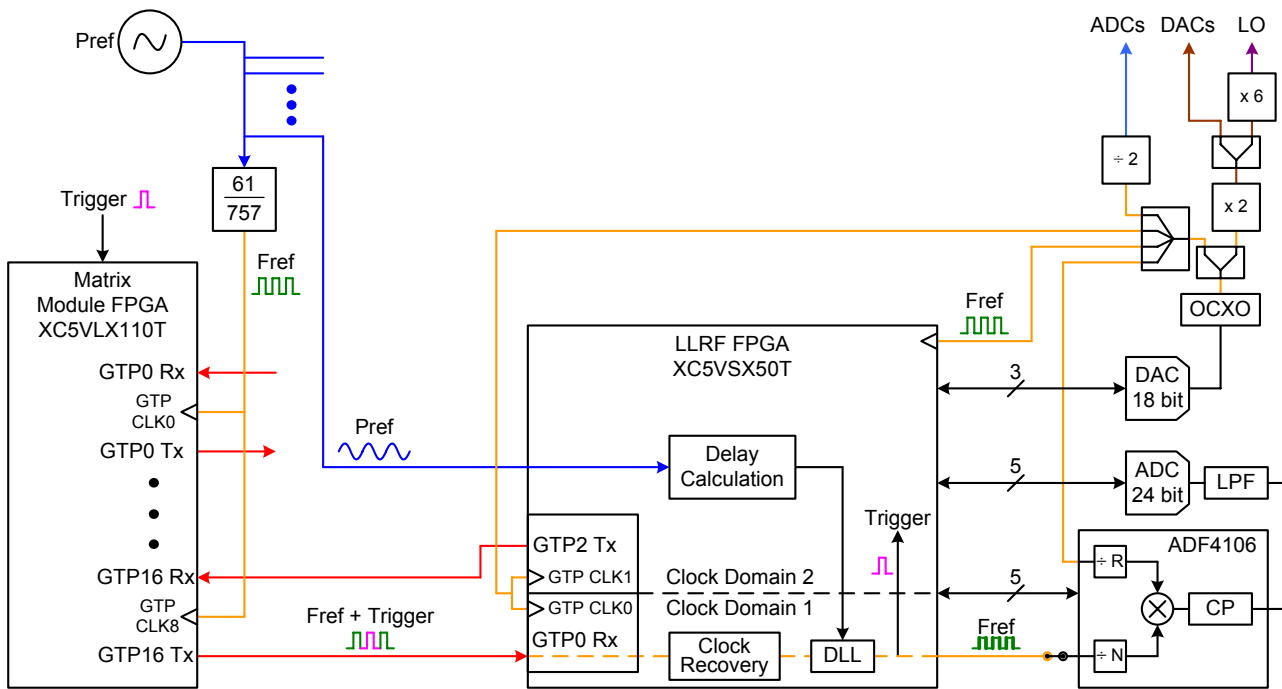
Pref

ADCs DACs LO

x 6

÷ 2

x 2

61
757

Trigger

Fref

Matrix Module FPGA XC5VLX110T

GTP0 Rx

GTP CLK0

GTP0 Tx

GTP16 Rx

GTP CLK8

GTP16 Tx

Fref

OCXO

LLRF FPGA XC5VSX50T

3

DAC 18 bit

Pref

Delay Calculation

5

ADC 24 bit

LPF

Trigger

ADF4106

GTP2 Tx

GTP CLK1

GTP CLK0

GTP0 Rx

Clock Domain 2

Clock Domain 1

5

÷ R

CP

Fref + Trigger

Clock Recovery

DLL

Fref

÷ N